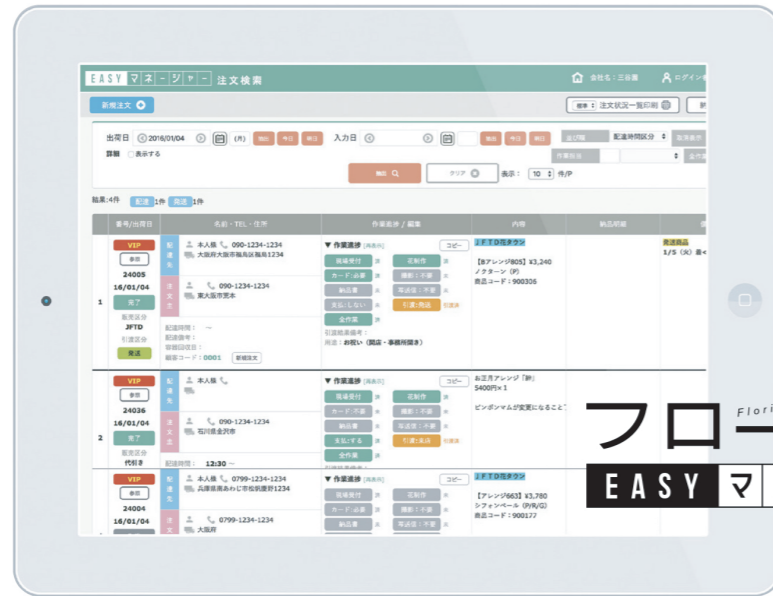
EASY マネージャー 注文検索

会社名：三宮園　ログイン

新規注文

注文状況一覧印刷

出荷日 2016/01/04 (月) 前日 今日 翌日　入力日 前日 今日 翌日

詳細 表示する

配達時間区分

検索　クリア　表示： 10 件/P

結果:4件 配達 1件 発送 1件

| | 番号/出荷日 | | 名前・TEL・住所 | 作業進捗 / 備考 | 内容 | 納品明細 | |
|---|---|---|---|---|---|---|---|
| 1 | VIP 参照 24005 16/01/04 完了 販売区分 JFTD 引渡区分 発送 | 配達先 注文主 | 本人様 090-1234-1234 大阪府大阪市福島区福島1234 / 090-1234-1234 東大阪市荒本 配達時間： 〜 配送備考： 深価口注文： 顧客コード：0001 新規注文 | ▼ 作業進捗 コピー 現場受付 花制作 カード：必要 撮影：不要 納品書 等送付：不要 支払：しない 引渡：発送 全作業 引渡推進備考： 用途：お祝い（開店・事務所開き） | JFTD花キタン 【Bアレンジ805】¥3,240 ノクターン（P） 商品コード：900306 | | 発送商品 1/5（火）着 |
| 2 | VIP 参照 24036 16/01/04 完了 販売区分 代引き | 配達先 注文主 | 本人様 / 090-1234-1234 石川県金沢市 配達時間： 12:30 〜 | ▼ 作業進捗 コピー 現場受付 花制作 カード：不要 撮影：不要 納品書 等送付：不要 支払：する 引渡：返品 全作業 | お正月アレンジ「華」 5400円×1 ピンポンマムが変更になること | | |
| | VIP 参照 24004 16/01/04 | 配達先 注文主 | 本人様 0799-1234-1234 兵庫県南あわじ市阿那賀1234 / 0799-1234-1234 大阪府 | 現場受付 花制作 カード：必要 撮影：不要 納品書 等送付：不要 | JFTD花キタン 【アレンジ663】¥3,780 シフォンベール（P/R/G） 商品コード：900177 | | |

Flori

フロー

EASY マ